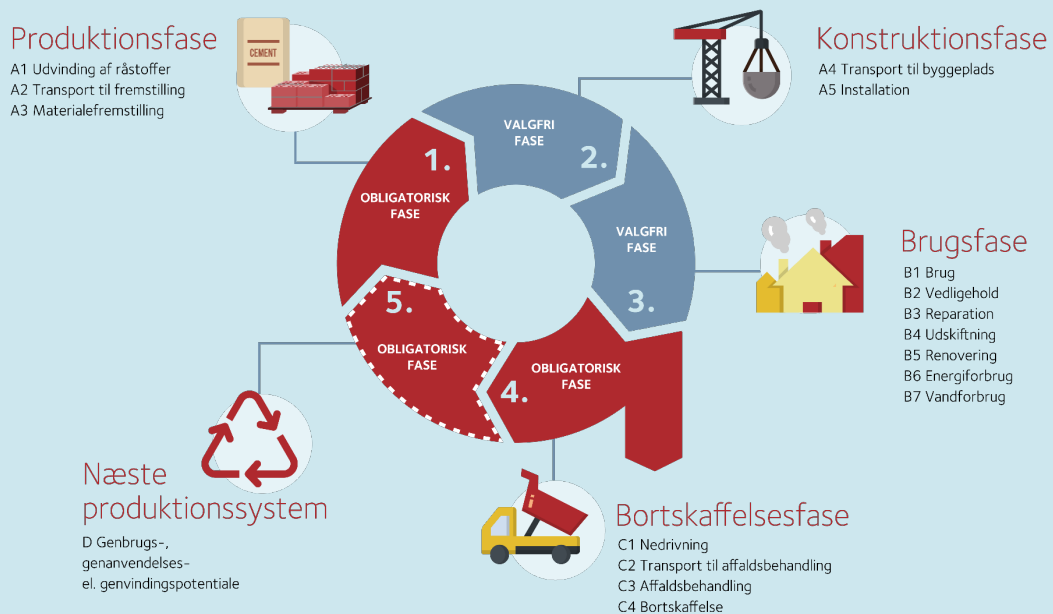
Produktionsfase
A1 Udvinding af råstoffer
A2 Transport til fremstilling
A3 Materialefremstilling

CEMENT

Konstruktionsfase
A4 Transport til byggeplads
A5 Installation

1.
OBLIGATORISK FASE

VALGFRI FASE
2.

VALGFRI FASE
3.

Brugsfase
B1 Brug
B2 Vedligehold
B3 Reparation
B4 Udskiftning
B5 Renovering
B6 Energiforbrug
B7 Vandforbrug

5.
OBLIGATORISK FASE

OBLIGATORISK FASE
4.

Næste produktionssystem
D Genbrugs-, genanvendelses- el. genvindingspotentiale

Bortskaffelsesfase
C1 Nedrivning
C2 Transport til affaldsbehandling
C3 Affaldsbehandling
C4 Bortskaffelse